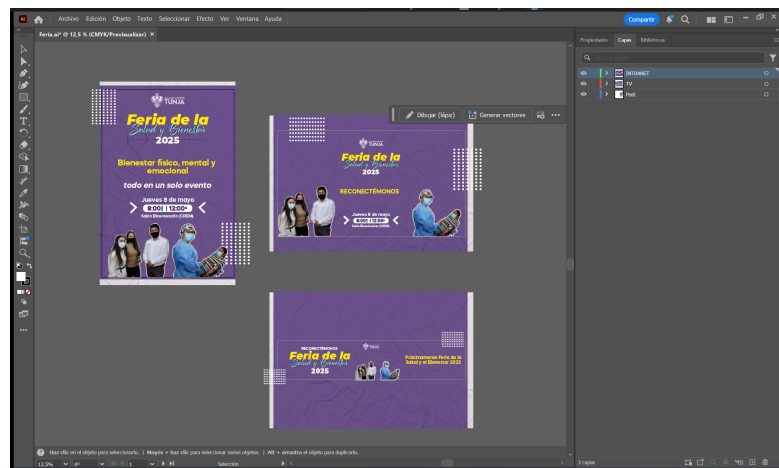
Archivo Edición Objeto Texto Seleccionar Efecto Ver Ventana Ayuda

Compartir

Feria.ai* @ 12,5 % (CMYK/Previsualizar)

Propiedades Capas Bibliotecas

INTRANET
TV
Post

TUNJA
Feria de la
Salud y Bienestar
2025

Bienestar físico, mental y emocional

todo en un solo evento

Jueves 8 de mayo
8:00 | 12:00
Salón Bicentenario (CREM)

Dibujar (lápiz)
Generar vectores

TUNJA
Feria de la
Salud y Bienestar
2025

RECONECTÉMONOS

Jueves 8 de mayo
8:00 | 12:00
Salón Bicentenario (CREM)

RECONECTÉMONOS
Feria de la
Salud y Bienestar
2025

Próximamente Feria de la Salud y el Bienestar 2025

Haz clic en el objeto para seleccionarlo. | Mayús + haz clic para seleccionar varios objetos. | Alt + arrastrar el objeto para duplicarlo.

12,5%
1
Selección

3 capas